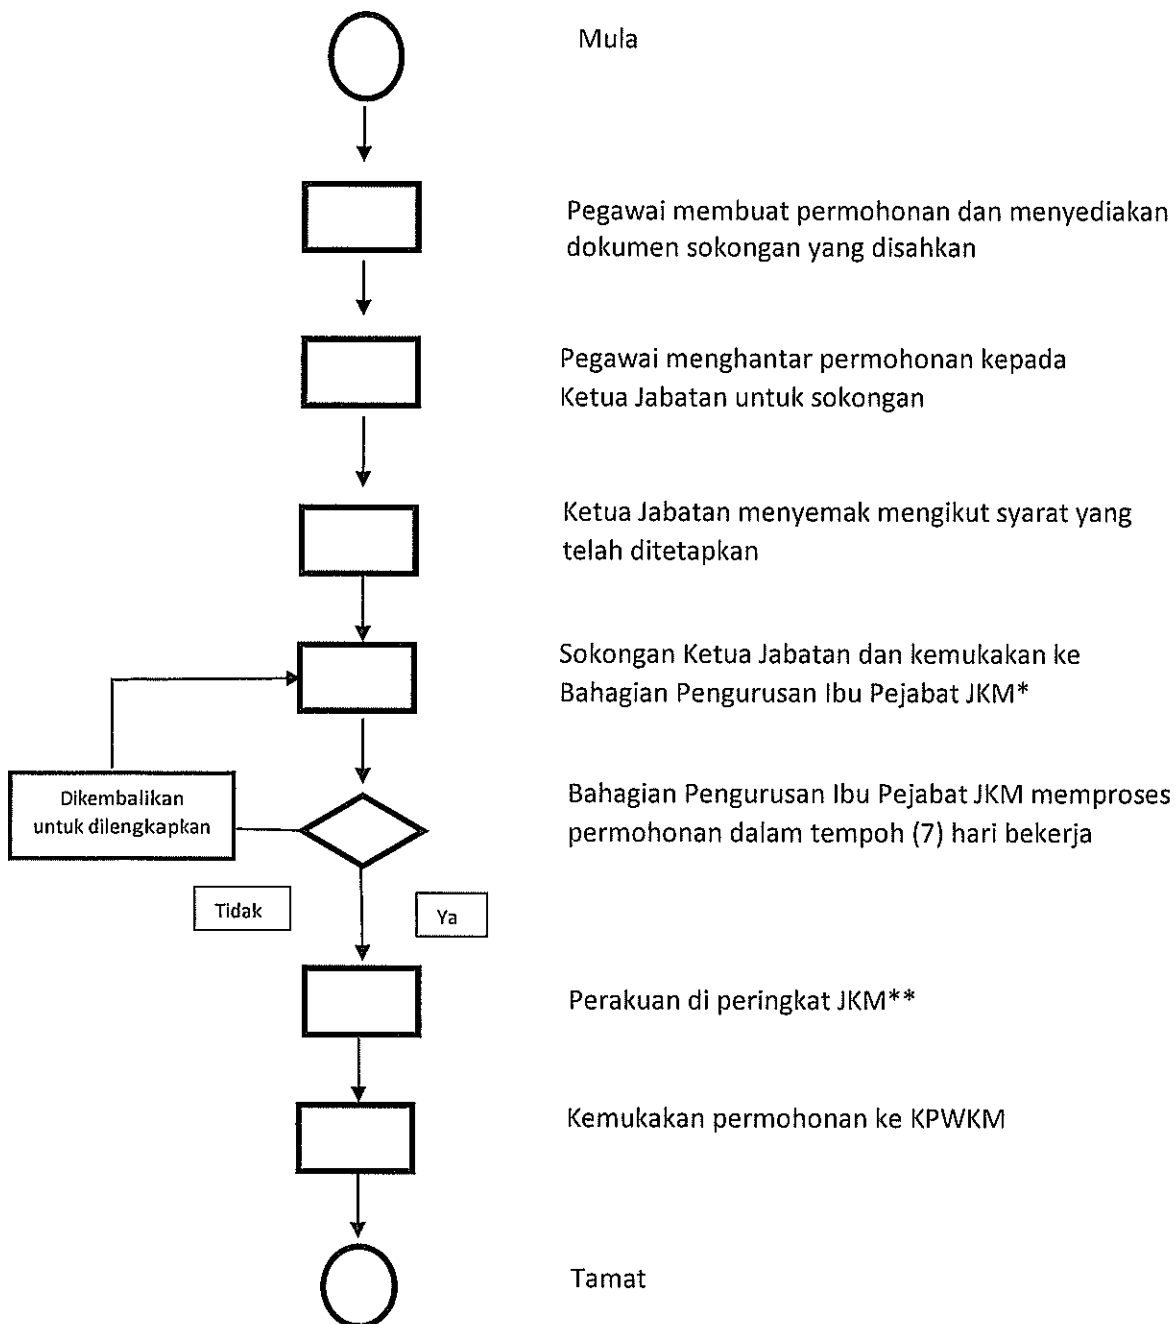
Mula

Pegawai membuat permohonan dan menyediakan dokumen sokongan yang disahkan

Pegawai menghantar permohonan kepada Ketua Jabatan untuk sokongan

Ketua Jabatan menyemak mengikut syarat yang telah ditetapkan

Sokongan Ketua Jabatan dan kemukakan ke Bahagian Pengurusan Ibu Pejabat JKM*

Dikembalikan untuk dilengkapkan

Bahagian Pengurusan Ibu Pejabat JKM memproses permohonan dalam tempoh (7) hari bekerja

Tidak

Ya

Perakuan di peringkat JKM**

Kemukakan permohonan ke KPWKM

Tamat